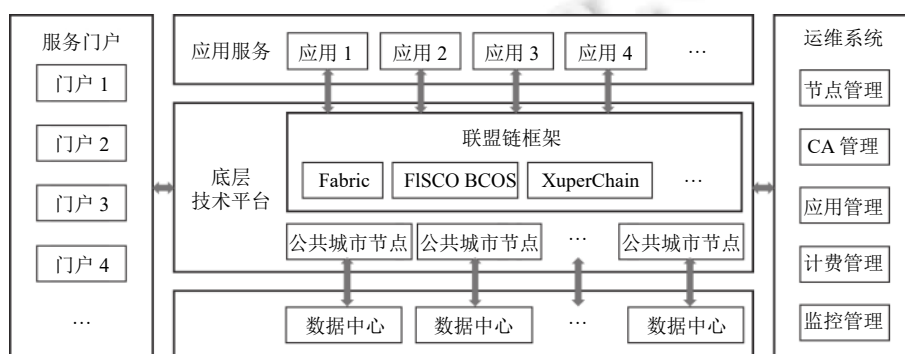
服务门户

门户 1

门户 2

门户 3

门户 4

…

应用服务

应用 1

应用 2

应用 3

应用 4

…

底层
技术平台

联盟链框架

Fabric

FISCO BCOS

XuperChain

…

公共城市节点

公共城市节点

…

公共城市节点

数据中心

数据中心

…

数据中心

运维系统

节点管理

CA 管理

应用管理

计费管理

监控管理